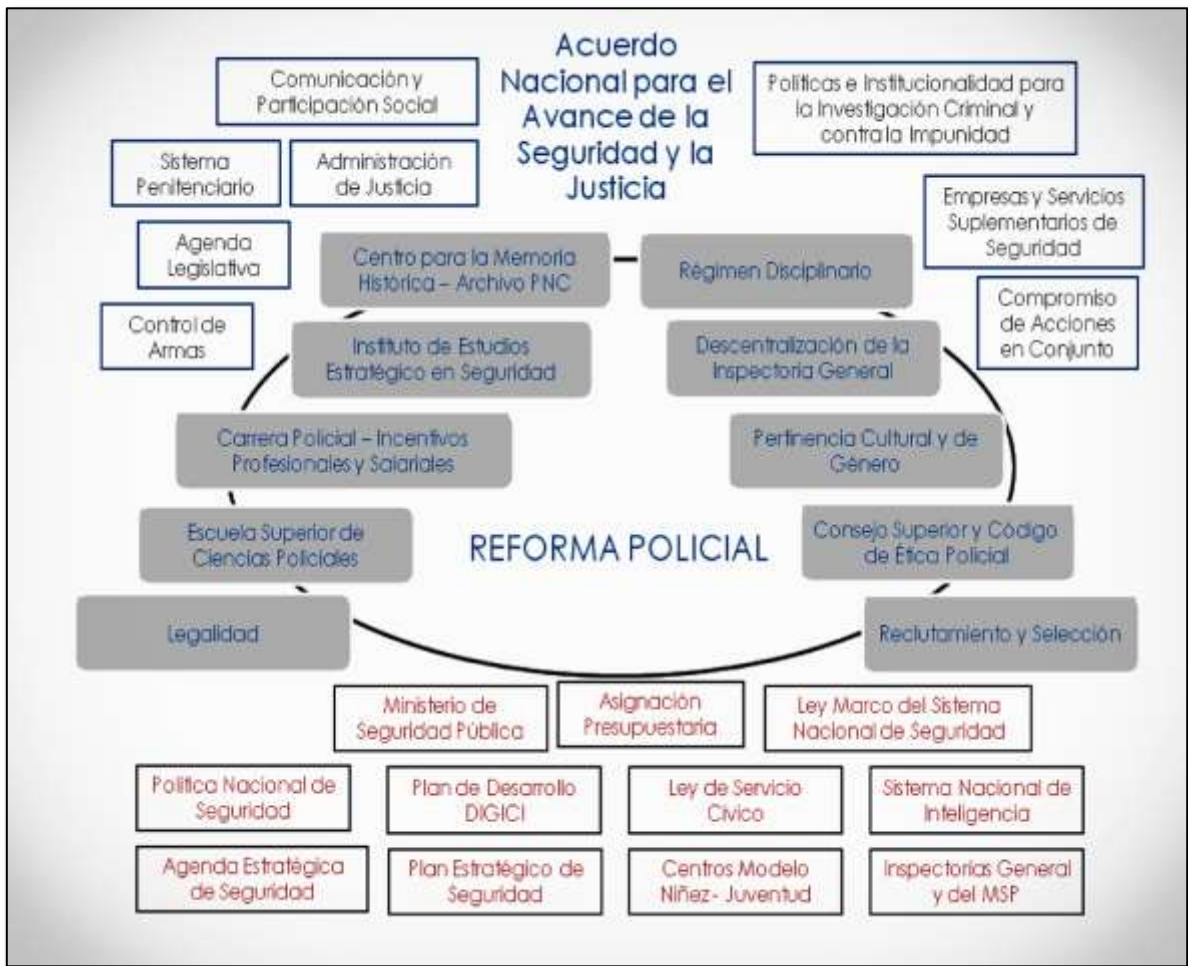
Acuerdo Nacional para el Avance de la Seguridad y la Justicia

Comunicación y Participación Social

Políticas e Institucionalidad para la Investigación Criminal y contra la Impunidad

Sistema Penitenciario

Administración de Justicia

Empresas y Servicios Suplementarios de Seguridad

Agenda Legislativa

Centro para la Memoria Histórica – Archivo PNC

Régimen Disciplinario

Compromiso de Acciones en Conjunto

Control de Armas

Instituto de Estudios Estratégico en Seguridad

Descentralización de la Inspectoría General

Carrera Policial – Incentivos Profesionales y Salariales

Pertinencia Cultural y de Género

Escuela Superior de Ciencias Policiales

REFORMA POLICIAL

Consejo Superior y Código de Ética Policial

Legalidad

Reclutamiento y Selección

Ministerio de Seguridad Pública

Asignación Presupuestaria

Ley Marco del Sistema Nacional de Seguridad

Política Nacional de Seguridad

Plan de Desarrollo DIGICI

Ley de Servicio Cívico

Sistema Nacional de Inteligencia

Agenda Estratégica de Seguridad

Plan Estratégico de Seguridad

Centros Modelo Niñez- Juventud

Inspectorías General y del MSP